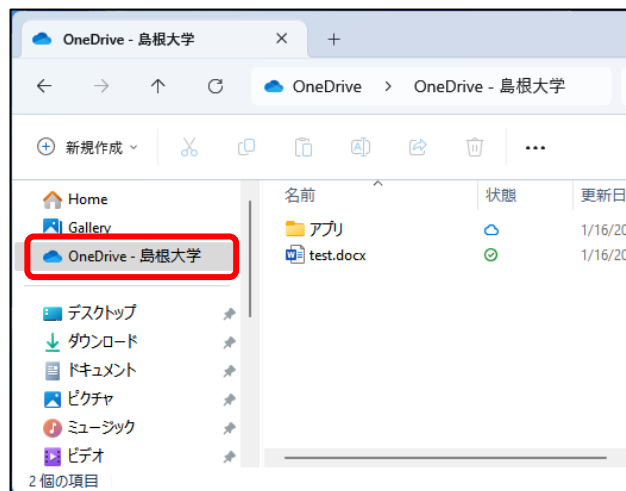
OneDrive - 島根大学 ×　+

OneDrive > OneDrive - 島根大学

新規作成

Home
Gallery
OneDrive - 島根大学

デスクトップ
ダウンロード
ドキュメント
ピクチャ
ミュージック
ビデオ

| 名前 | 状態 | 更新日 |
|---|---|---|
| アプリ | | 1/16/20 |
| test.docx | | 1/16/20 |

2 個の項目